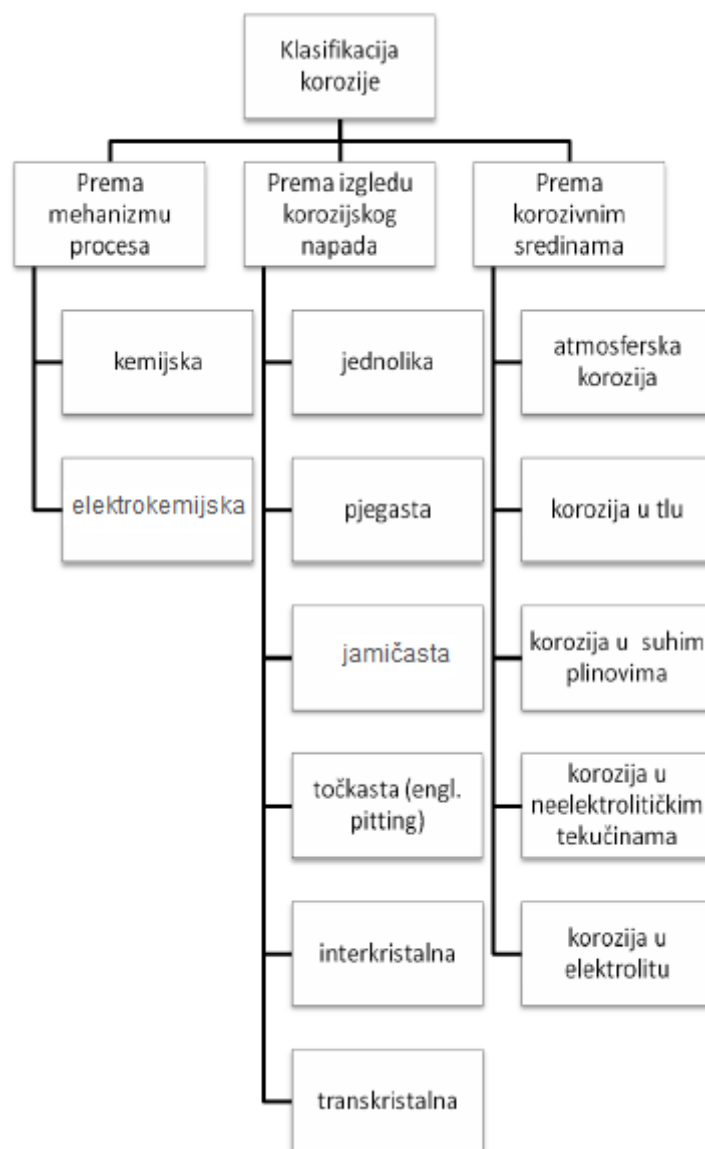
Klasifikacija korozije

Prema mehanizmu procesa

kemijska

elektrokemijska

Prema izgledu korozijskog napada

jednolika

pjegasta

jamičasta

točkasta (engl. pitting)

interkristalna

transkristalna

Prema korozivnim sredinama

atmosferska korozija

korozija u tlu

korozija u suhim plinovima

korozija u neelektrolitičkim tekućinama

korozija u elektrolitu